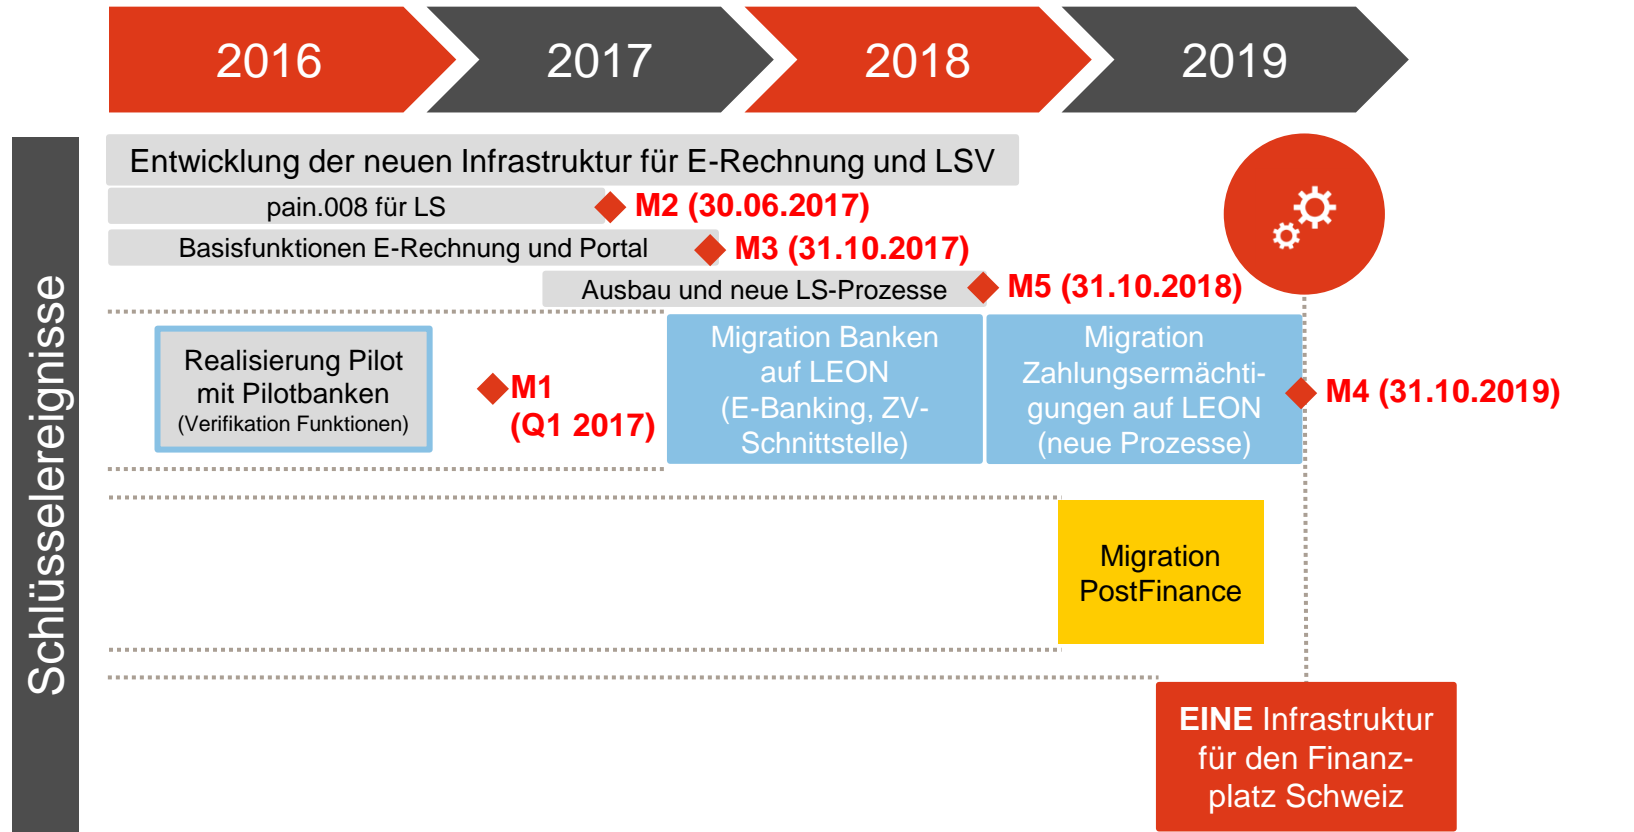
2016

2017

2018

2019

Schlüsselereignisse

Entwicklung der neuen Infrastruktur für E-Rechnung und LSV

pain.008 für LS

M2 (30.06.2017)

Basisfunktionen E-Rechnung und Portal

M3 (31.10.2017)

Ausbau und neue LS-Prozesse

M5 (31.10.2018)

Realisierung Pilot mit Pilotbanken (Verifikation Funktionen)

M1 (Q1 2017)

Migration Banken auf LEON (E-Banking, ZV-Schnittstelle)

Migration Zahlungsermächtigungen auf LEON (neue Prozesse)

M4 (31.10.2019)

Migration PostFinance

EINE Infrastruktur für den Finanzplatz Schweiz